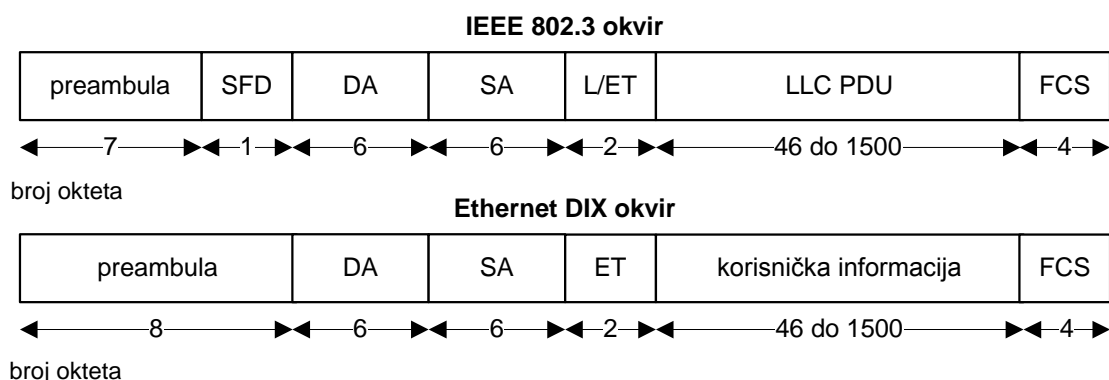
IEEE 802.3 okvir

| preambula | SFD | DA | SA | L/ET | LLC PDU | FCS |
|---|---|---|---|---|---|---|
| 7 | 1 | 6 | 6 | 2 | 46 do 1500 | 4 |

broj okteta

Ethernet DIX okvir

| preambula | DA | SA | ET | korisnička informacija | FCS |
|---|---|---|---|---|---|
| 8 | 6 | 6 | 2 | 46 do 1500 | 4 |

broj okteta